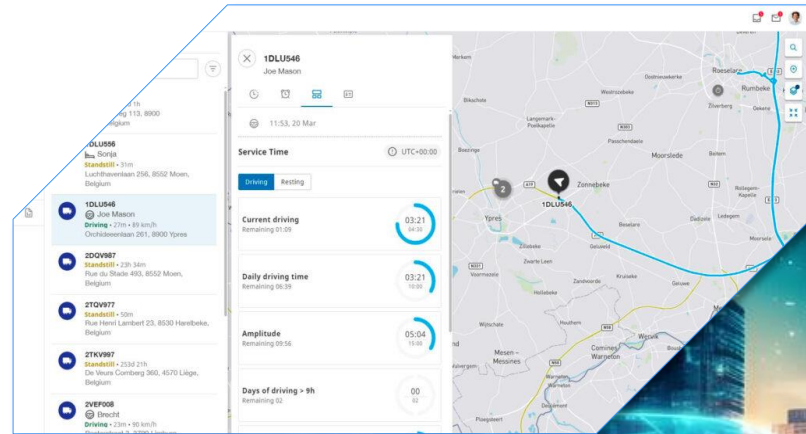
1h
g 113, 8900
gium

1DLU556
Sonja
Standstill • 31m
Luchthavenlaan 256, 8552 Moen, Belgium

1DLU546
Joe Mason
Driving • 27m • 85 km/h
Orchideeenlaan 261, 8900 Ypres

2DQV987
Standstill • 23h 34m
Rue du Stade 493, 8552 Moen, Belgium

2TQV977
Standstill • 50m
Rue Henri Lambert 23, 8530 Harelbeke, Belgium

2TKV997
Standstill • 253d 21h
De Veurs Comberg 360, 4570 Liège, Belgium

2VEF008
Brecht
Driving • 23m • 90 km/h

1DLU546
Joe Mason

11:53, 20 Mar

Service Time
UTC+00:00

Driving
Resting

Current driving
Remaining 01:09
03:21
04:30

Daily driving time
Remaining 06:39
03:21
10:00

Amplitude
Remaining 09:56
05:04
15:00

Days of driving > 9h
Remaining 02
00
02

Roeselare
Rumbeke
Moorslede
Zonnebeke
1DLU546
2
Ypres
Beselare
Geluveld
Zandvoorde
Kruiseke
Geluwe
Wervik
Comines-Warneton
Mesen - Messines
Wijtschate
Passendale
Langemark-Poelkapelle
Westrozebeke
Oostnieuwkerke
Zilverberg
Gits
Beitem
Rollegem-Kapelle
Ledegem
Moorsele
Boezinge
Bikschote
Zwarte Leen
Voormezele
Hollebeke
Houthem
Ploegsteert
Merken